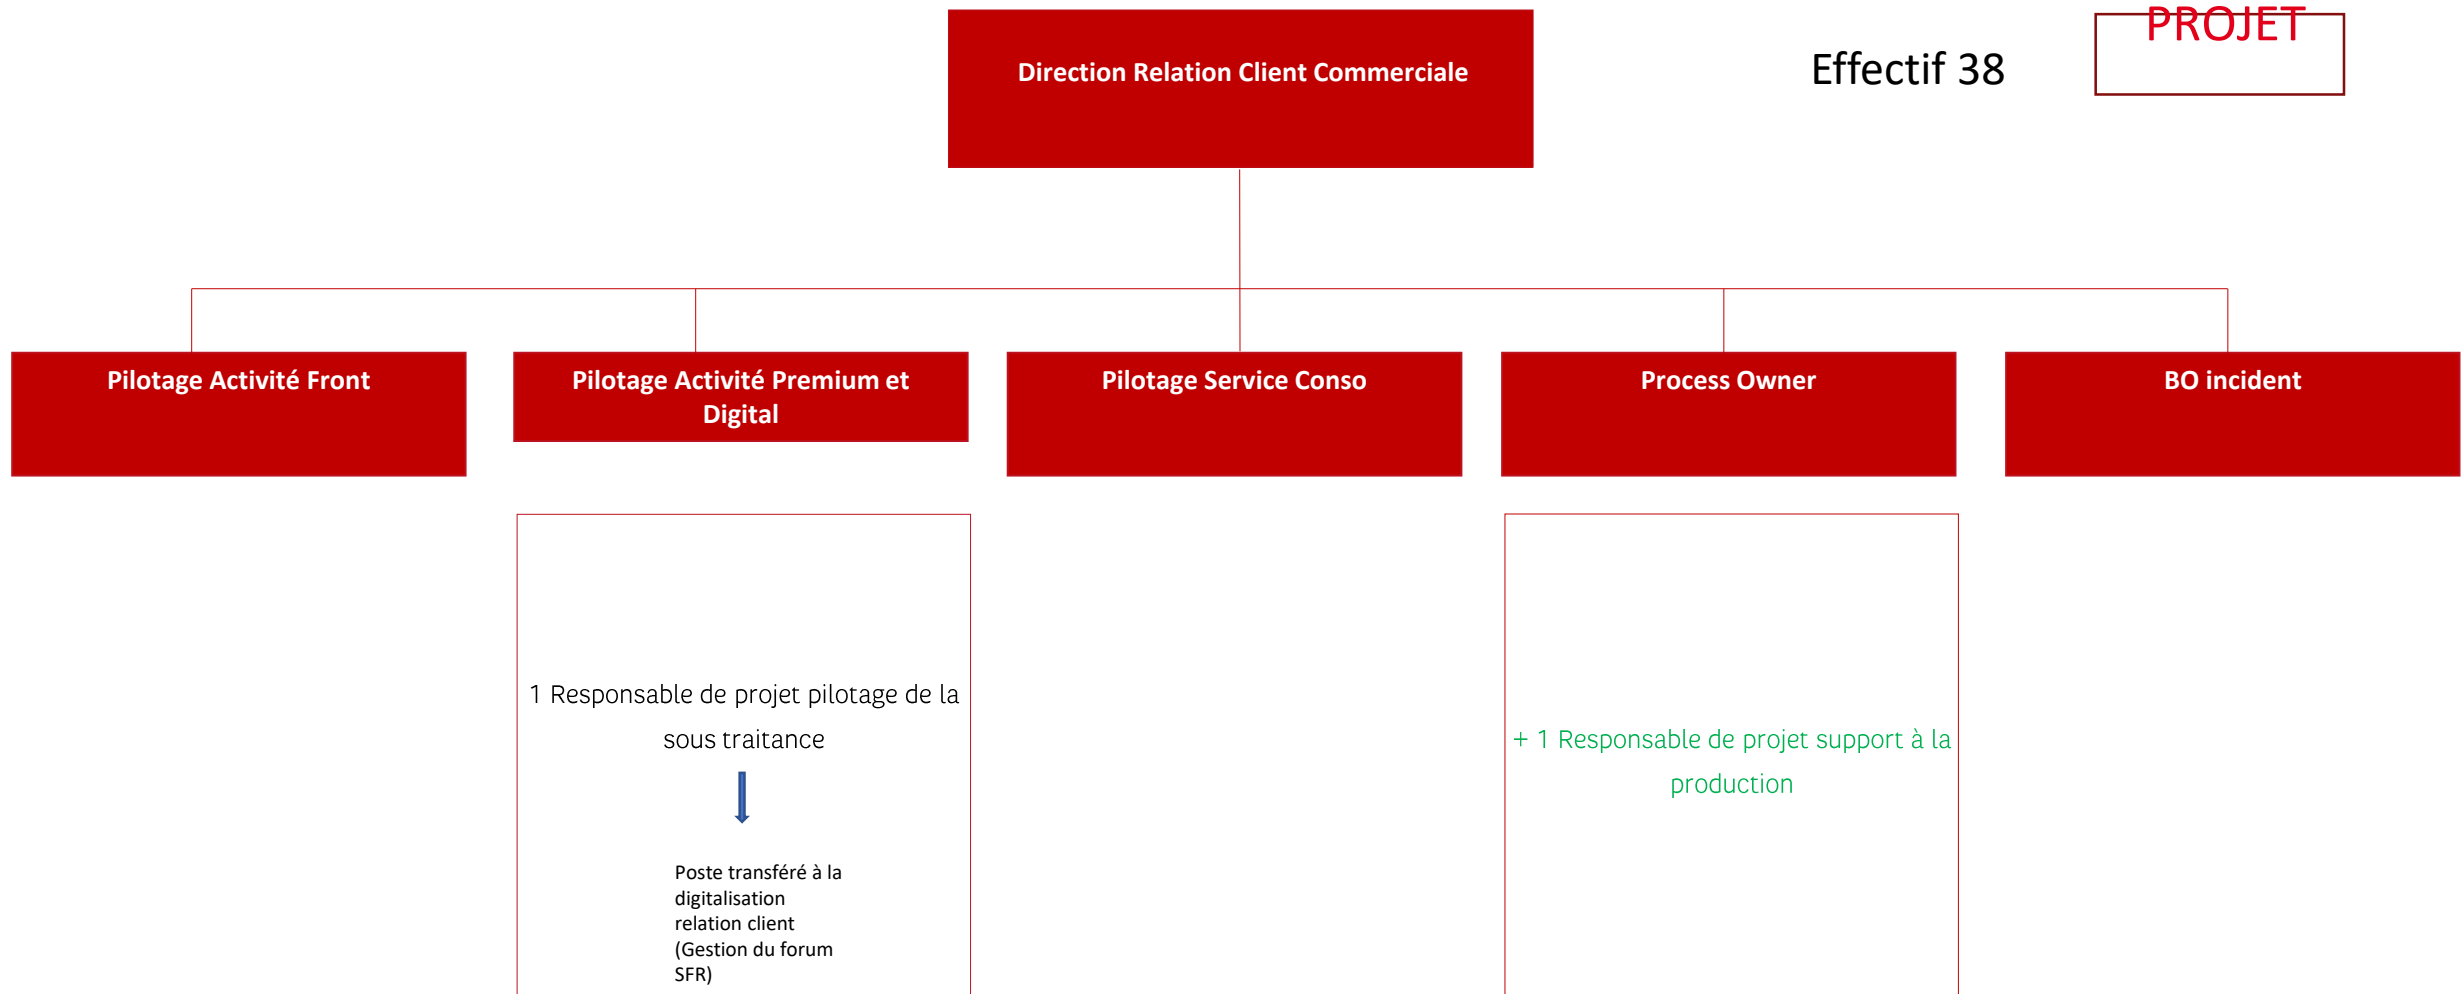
Direction Relation Client Commerciale

Effectif 38

PROJET

Pilotage Activité Front

Pilotage Activité Premium et Digital

Pilotage Service Conso

Process Owner

BO incident

1 Responsable de projet pilotage de la sous traitance

Poste transféré à la digitalisation relation client (Gestion du forum SFR)

+ 1 Responsable de projet support à la production